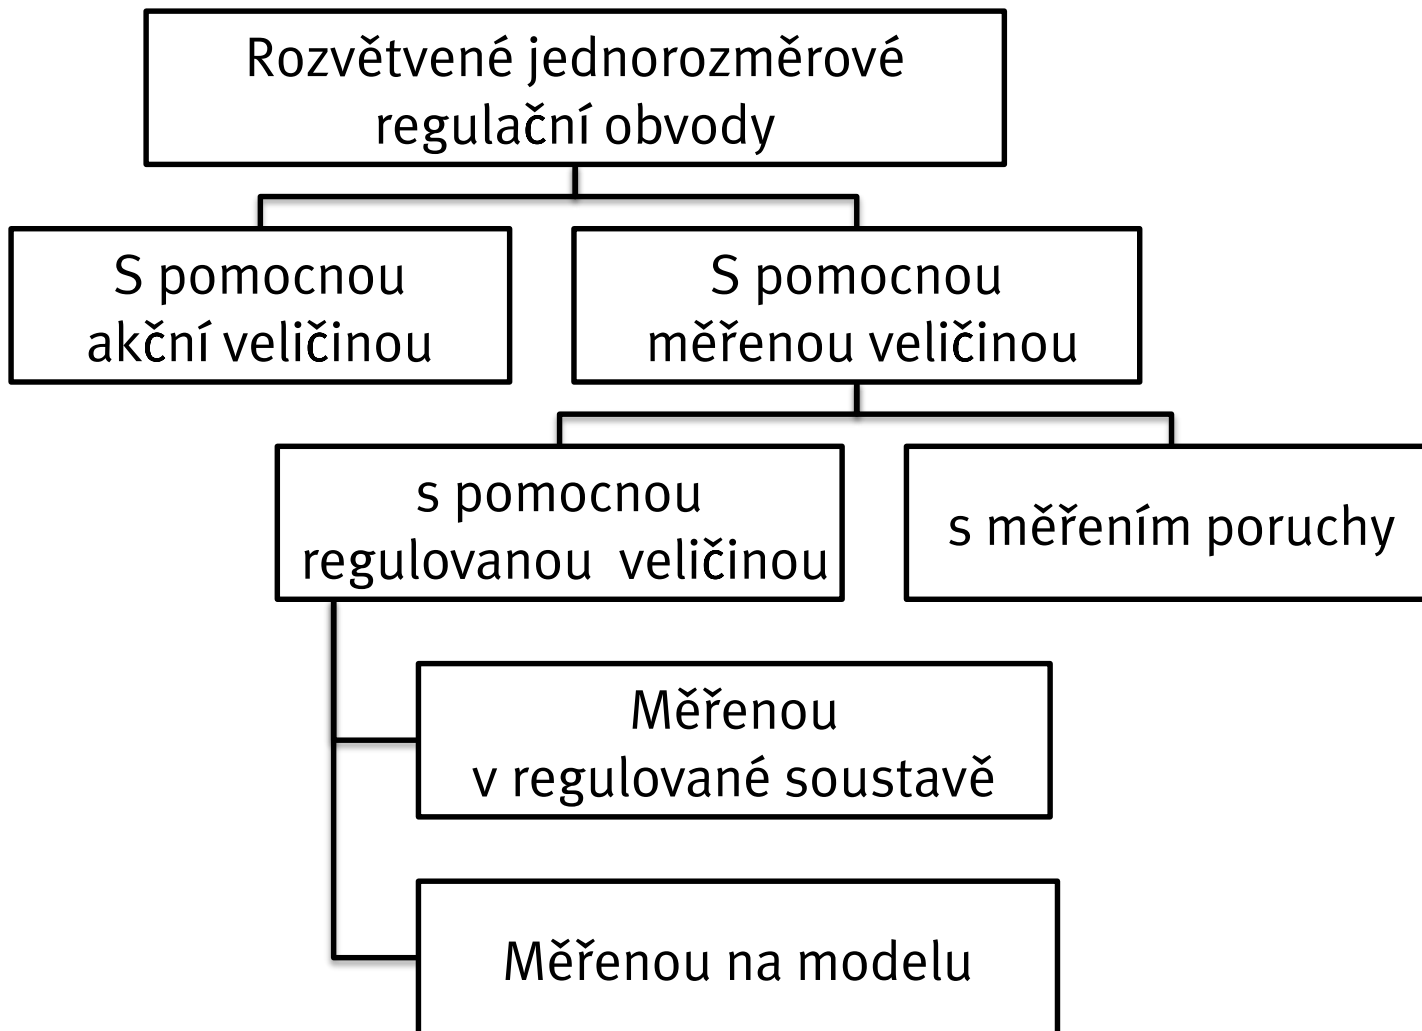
Rozvětvené jednorozměrové regulační obvody

S pomocnou akční veličinou

S pomocnou měřenou veličinou

s pomocnou regulovanou veličinou

s měřením poruchy

Měřenou v regulované soustavě

Měřenou na modelu